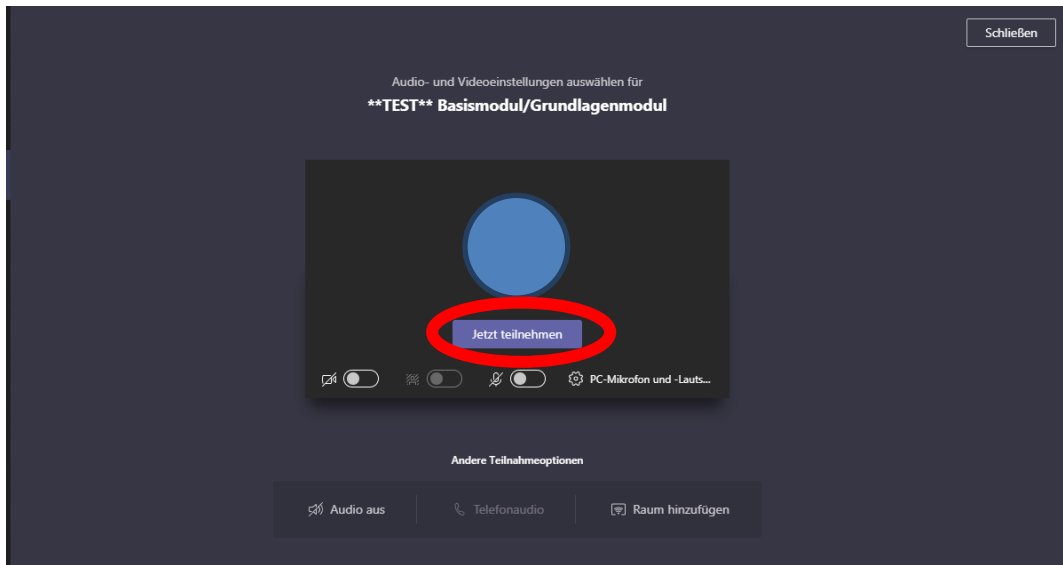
Schließen

Audio- und Videoeinstellungen auswählen für

**TEST** Basismodul/Grundlagenmodul

Jetzt teilnehmen

PC-Mikrofon und -Lauts...

Andere Teilnahmeoptionen

Audio aus

Telefonaudio

Raum hinzufügen